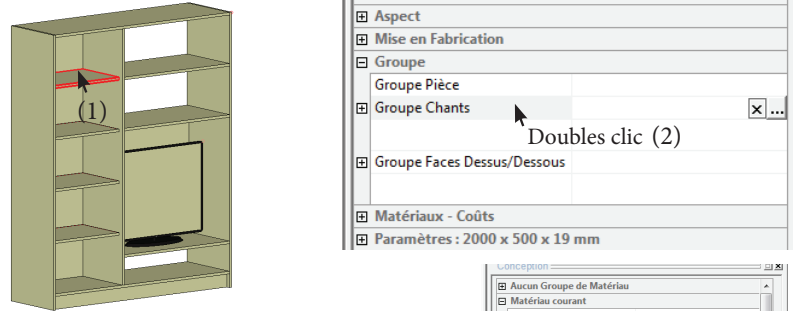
(1)

⊞ Aspect
⊞ Mise en Fabrication
⊟ Groupe
Groupe Pièce
⊞ Groupe Chants
Doubles clic (2)
⊞ Groupe Faces Dessus/Dessous
⊞ Matériaux - Coûts
⊞ Paramètres : 2000 x 500 x 19 mm

Conception
⊞ Aucun Groupe de Matériau
⊟ Matériau courant